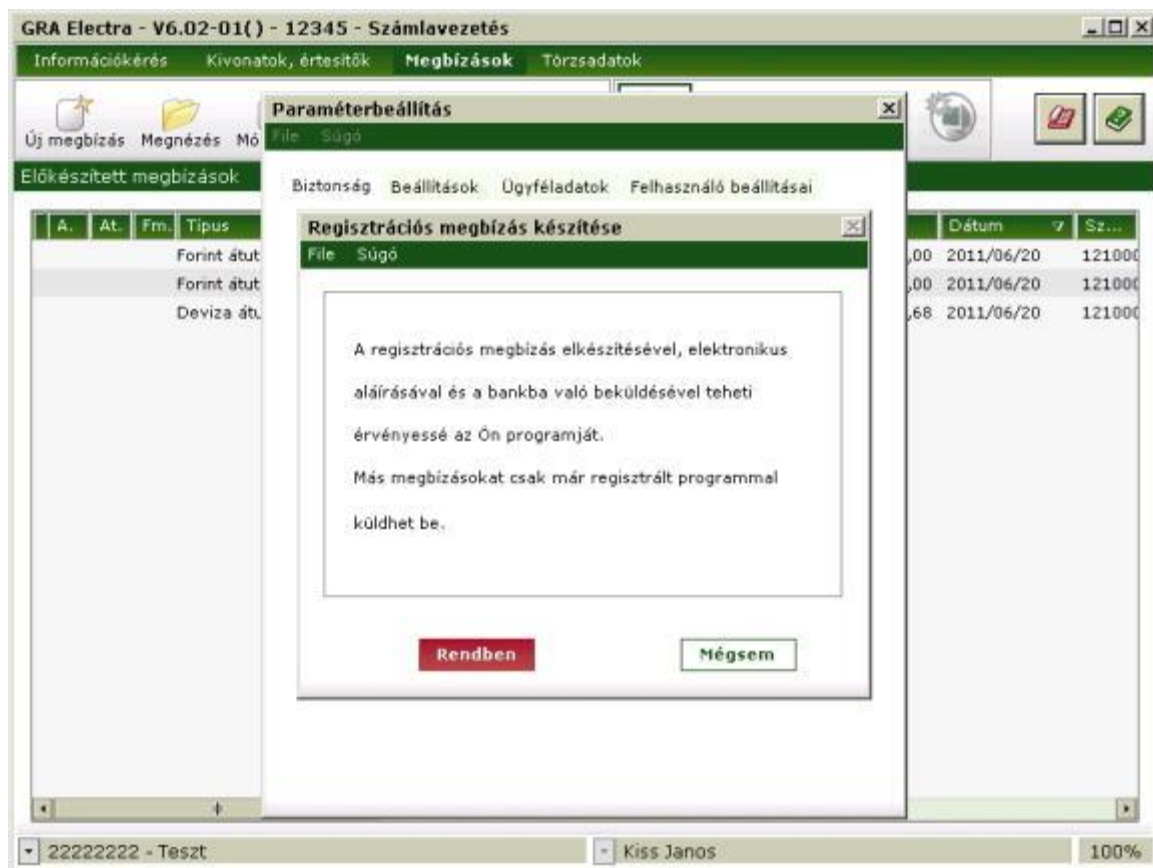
GRA Electra - V6.02-01( ) - 12345 - Számlavezetés

Információkérés Kivonatok, értesítők Megbízások Törzsadatok

Új megbízás Megnézés Mó

Előkészített megbízások

| A. | At. | Fm. | Típus |
|---|---|---|---|
| | | | Forint átut |
| | | | Forint átut |
| | | | Deviza átu |

| | Dátum | Sz... |
|---|---|---|
| ,00 | 2011/06/20 | 121000 |
| ,00 | 2011/06/20 | 121000 |
| ,68 | 2011/06/20 | 121000 |

Paraméterbeállítás

File Súgó

Biztonság Beállítások Ügyféladatok Felhasználó beállításai

Regisztrációs megbízás készítése

File Súgó

A regisztrációs megbízás elkészítésével, elektronikus aláírásával és a bankba való beküldésével teheti érvényessé az Ön programját.

Más megbízásokat csak már regisztrált programmal küldhet be.

Rendben

Mégsem

22222222 - Teszt

Kiss Janos

100%